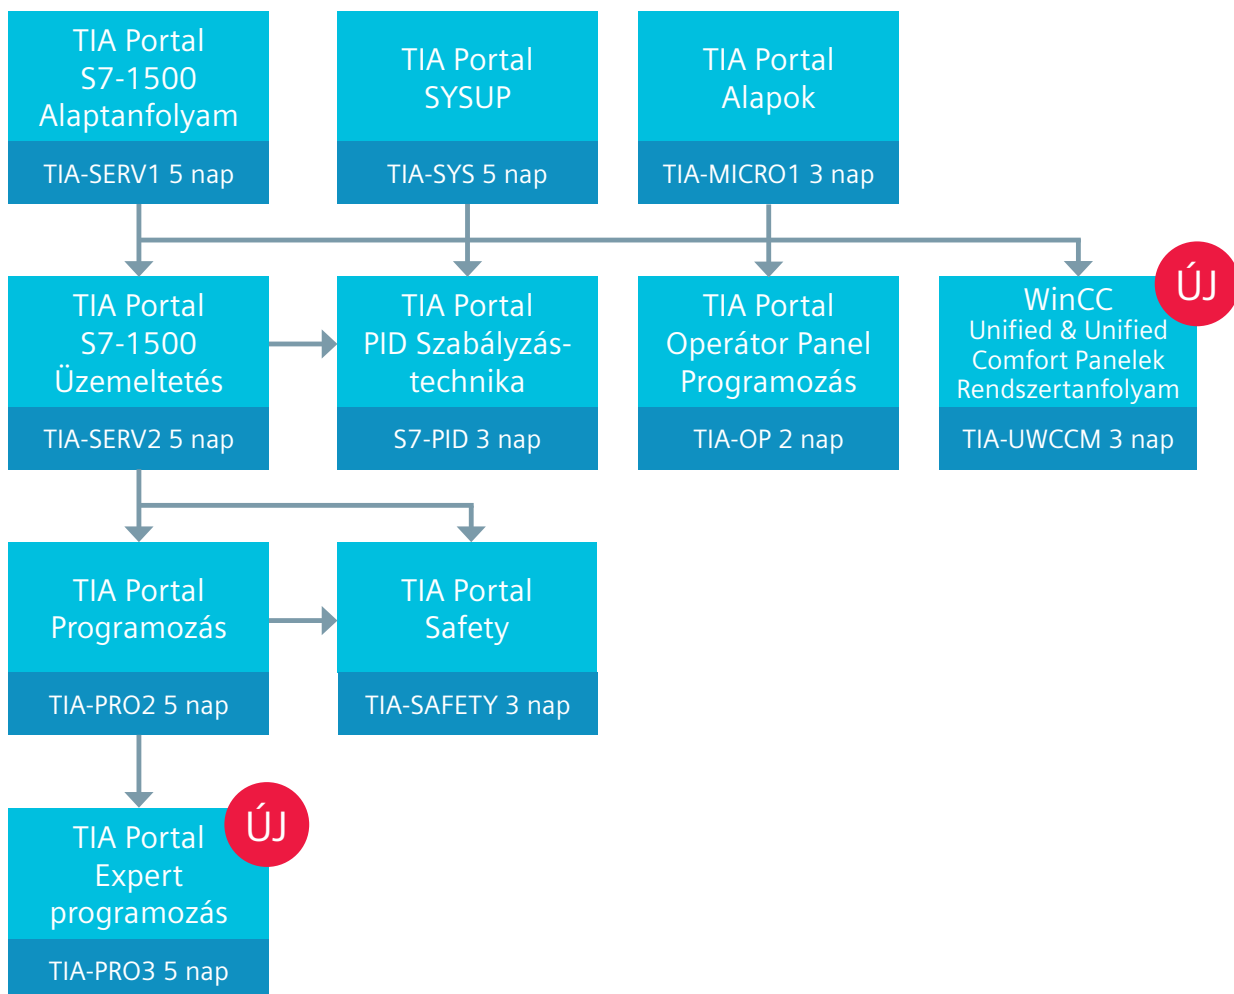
TIA Portal S7-1500 Alaptanfolyam

TIA-SERV1 5 nap

TIA Portal SYSUP

TIA-SYS 5 nap

TIA Portal Alapok

TIA-MICRO1 3 nap

TIA Portal S7-1500 Üzemeltetés

TIA-SERV2 5 nap

TIA Portal PID Szabályzástechnika

S7-PID 3 nap

TIA Portal Operátor Panel Programozás

TIA-OP 2 nap

ÚJ

WinCC Unified & Unified Comfort Panelek Rendszertanfolyam

TIA-UWCCM 3 nap

TIA Portal Programozás

TIA-PRO2 5 nap

TIA Portal Safety

TIA-SAFETY 3 nap

ÚJ

TIA Portal Expert programozás

TIA-PRO3 5 nap